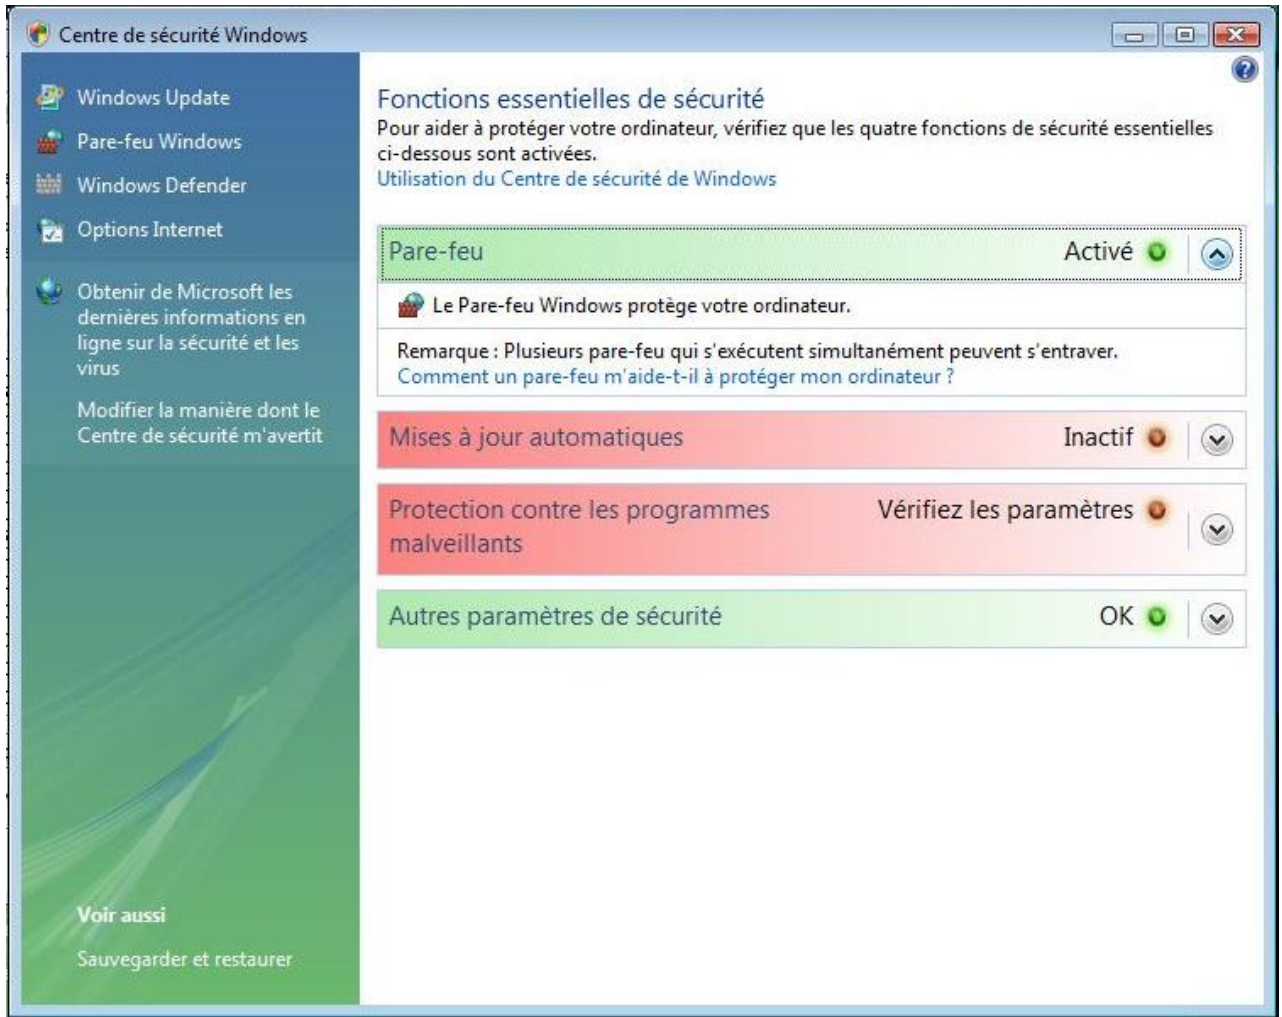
Centre de sécurité Windows

Windows Update
Pare-feu Windows
Windows Defender
Options Internet

Obtenir de Microsoft les dernières informations en ligne sur la sécurité et les virus

Modifier la manière dont le Centre de sécurité m'avertit

Voir aussi
Sauvegarder et restaurer

Fonctions essentielles de sécurité
Pour aider à protéger votre ordinateur, vérifiez que les quatre fonctions de sécurité essentielles ci-dessous sont activées.
Utilisation du Centre de sécurité de Windows

Pare-feu
Activé

Le Pare-feu Windows protège votre ordinateur.

Remarque : Plusieurs pare-feu qui s'exécutent simultanément peuvent s'entraver.
Comment un pare-feu m'aide-t-il à protéger mon ordinateur ?

Mises à jour automatiques
Inactif

Protection contre les programmes malveillants
Vérifiez les paramètres

Autres paramètres de sécurité
OK